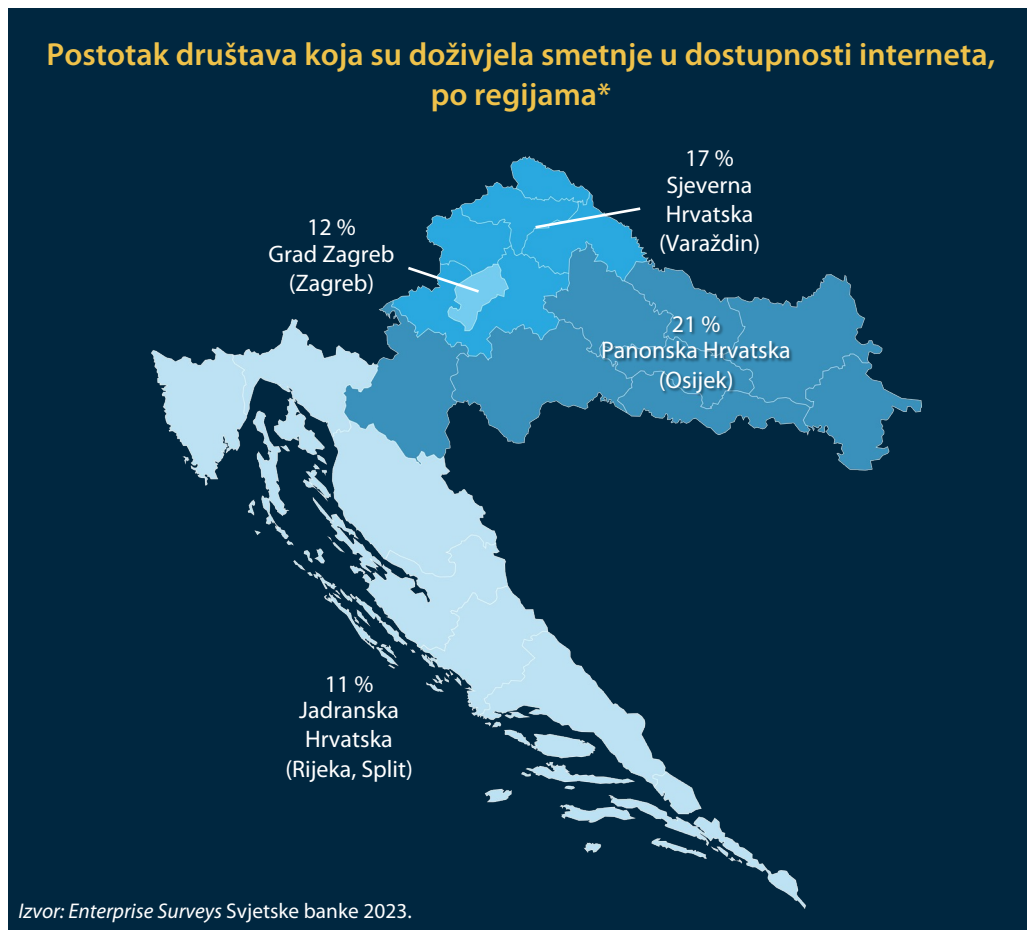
Postotak društava koja su doživjela smetnje u dostupnosti interneta, po regijama*

17 %
Sjeverna
Hrvatska
(Varaždin)

12 %
Grad Zagreb
(Zagreb)

21 %
Panonska Hrvatska
(Osijek)

11 %
Jadranska
Hrvatska
(Rijeka, Split)

Izvor: Enterprise Surveys Svjetske banke 2023.